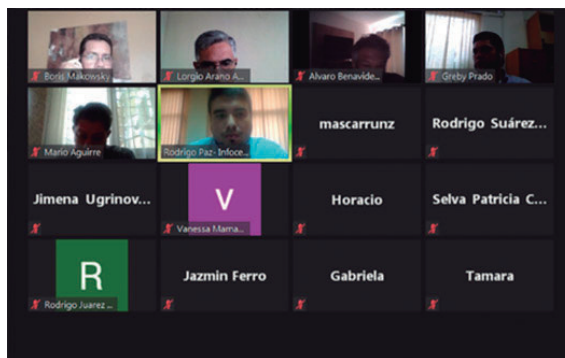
Boris Makowsky
Lorgio Arano A...
Alvaro Benavide...
Greby Prado
Mario Aguirre
Rodrigo Paz- Infoce...
mascarrunz
Rodrigo Suárez...
Jimena Ugrinov...
V
Vanessa Mama...
Horacio
Selva Patricia C...
R
Rodrigo Juarez ...
Jazmin Ferro
Gabriela
Tamara